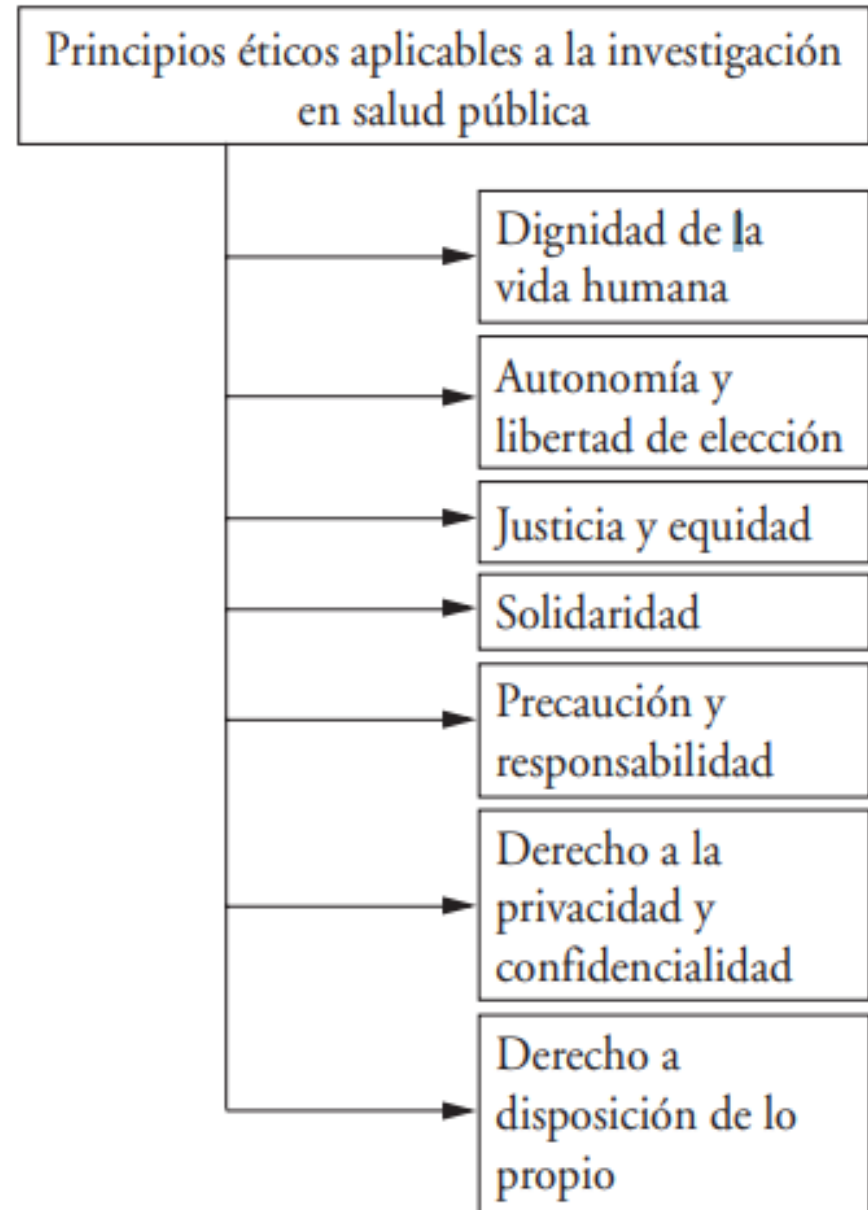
Principios éticos aplicables a la investigación en salud pública

Dignidad de la vida humana

Autonomía y libertad de elección

Justicia y equidad

Solidaridad

Precaución y responsabilidad

Derecho a la privacidad y confidencialidad

Derecho a disposición de lo propio